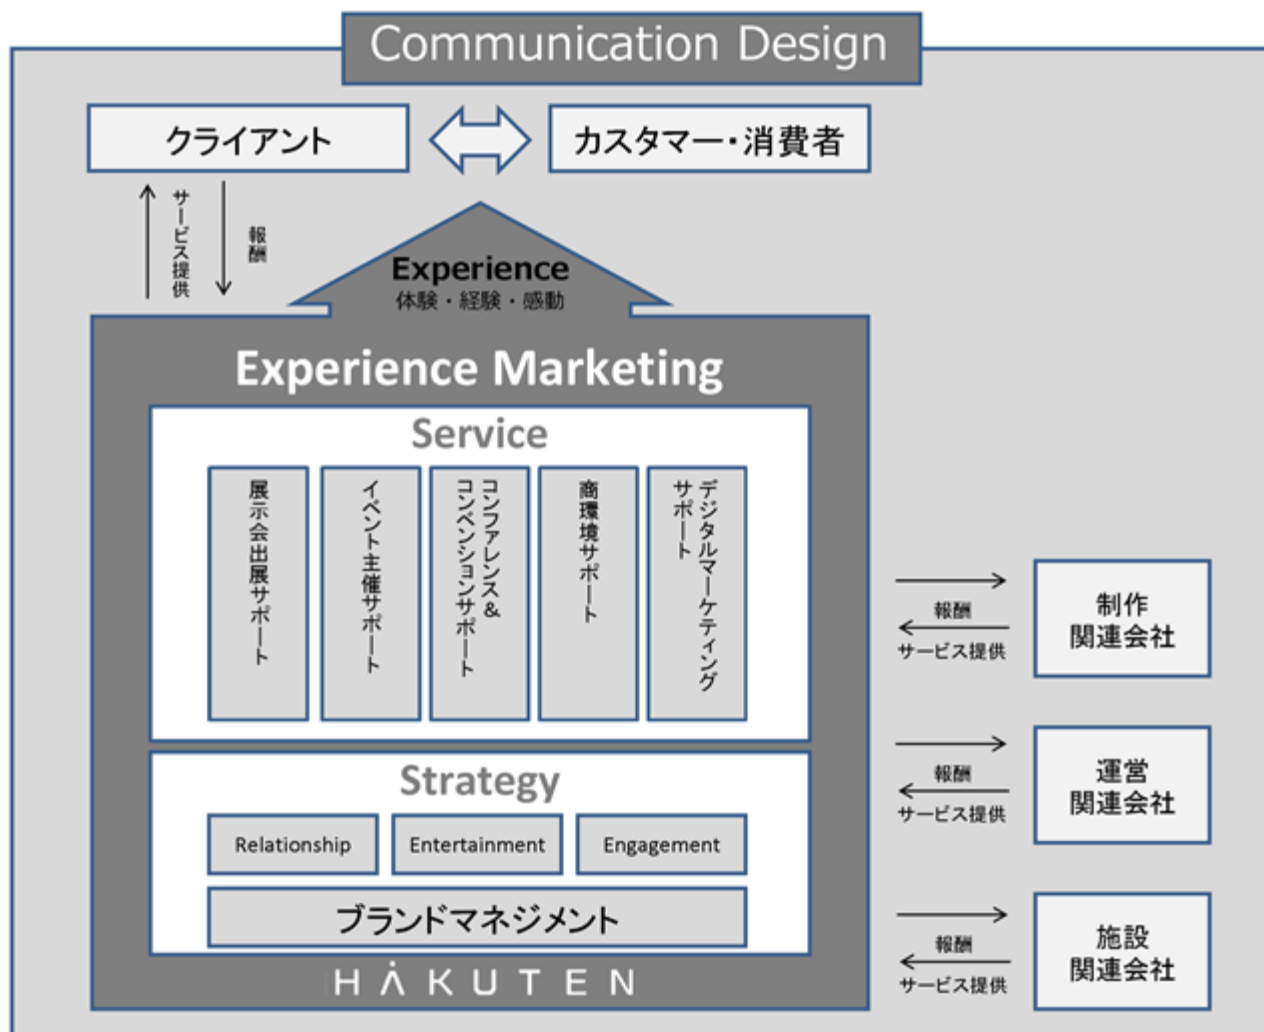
Communication Design

クライアント

カスタマー・消費者

サービス提供

報酬

Experience
体験・経験・感動

Experience Marketing

Service

展示会出展サポート

イベント主催サポート

コンファレンス＆コンベンションサポート

商環境サポート

デジタルマーケティングサポート

Strategy

Relationship

Entertainment

Engagement

ブランドマネジメント

HAKUTEN

報酬
サービス提供

制作
関連会社

報酬
サービス提供

運営
関連会社

報酬
サービス提供

施設
関連会社